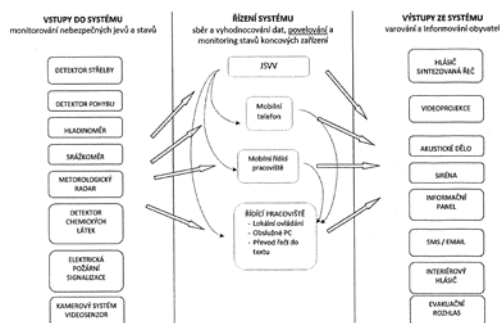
VSTUPY DO SYSTÉMU
monitorování nebezpečných jevů a stavů

DETEKTOR STŘELBY

DETEKTOR POHYBU

HLADINOMĚR

SRÁŽKOMĚR

METEOROLOGICKÝ RADAR

DETEKTOR CHEMICKÝCH LÁTEK

ELEKTRICKÁ POŽÁRNÍ SIGNALIZACE

KAMEROVÝ SYSTÉM VIDEOSENZOR

ŘÍZENÍ SYSTÉMU
sběr a vyhodnocování dat, povelování a monitoring stavů koncových zařízení

ISVV

Mobilní telefon

Mobilní řídící pracoviště

ŘÍDÍCÍ PRACOVIŠTĚ
- Lokální ovládání
- Obslužné PC
- Převod řeči do textu

VÝSTUPY ZE SYSTÉMU
varování a informování obyvatel

HLÁSIČ SYNTEZOVANÁ ŘEČ

VIDEOPROJEKCE

AKUSTICKÉ DĚLO

SIRÉNA

INFORMAČNÍ PANEL

SMS / EMAIL

INTERIÉROVÝ HLÁSIČ

EVAKUAČNÍ ROZHLAS